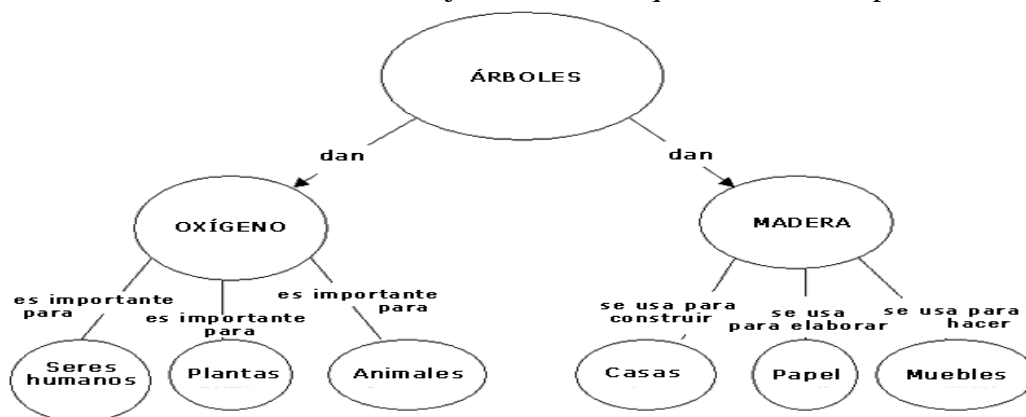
ÁRBOLES

dan

dan

OXÍGENO

MADERA

es importante para

es importante para

es importante para

se usa para construir

se usa para elaborar

se usa para hacer

Seres humanos

Plantas

Animales

Casas

Papel

Muebles